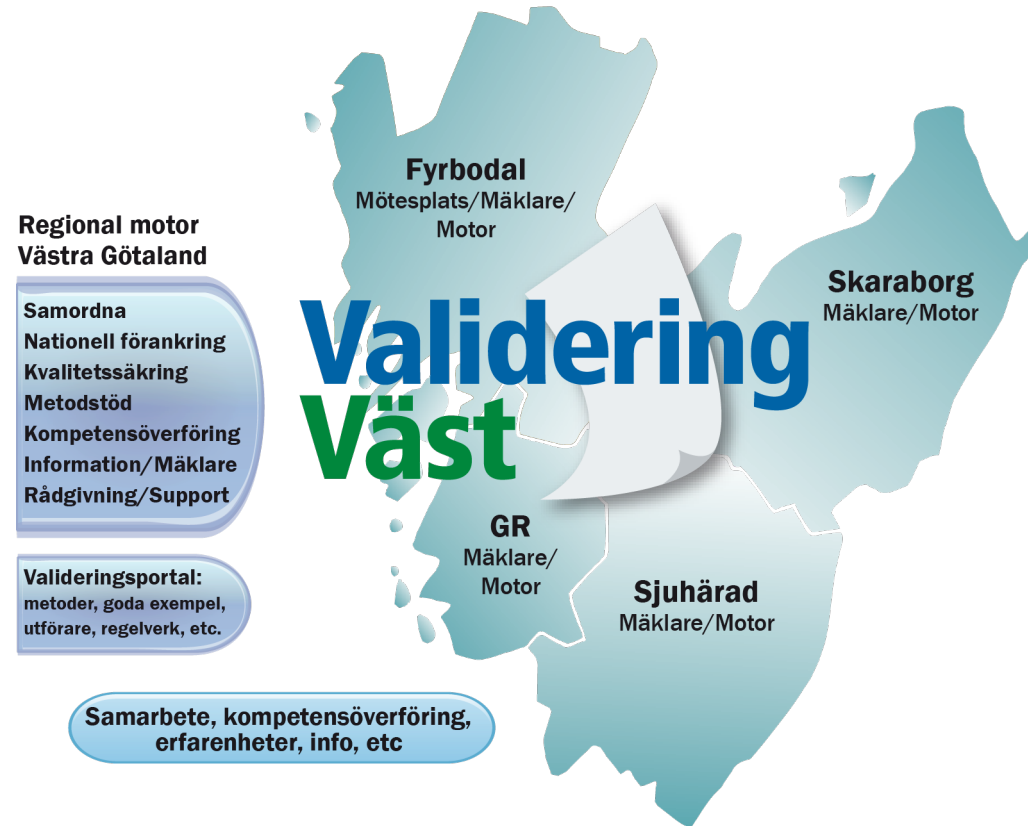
Regional motor
Västra Götaland

Samordna
Nationell förankring
Kvalitetssäkring
Metodstöd
Kompetensöverföring
Information/Mäklare
Rådgivning/Support

Valideringsportal:
metoder, goda exempel, utförare, regelverk, etc.

Samarbete, kompetensöverföring, erfarenheter, info, etc

Fyrbodal
Mötesplats/Mäklare/Motor

Validering
Väst

Skaraborg
Mäklare/Motor

GR
Mäklare/Motor

Sjuhärad
Mäklare/Motor